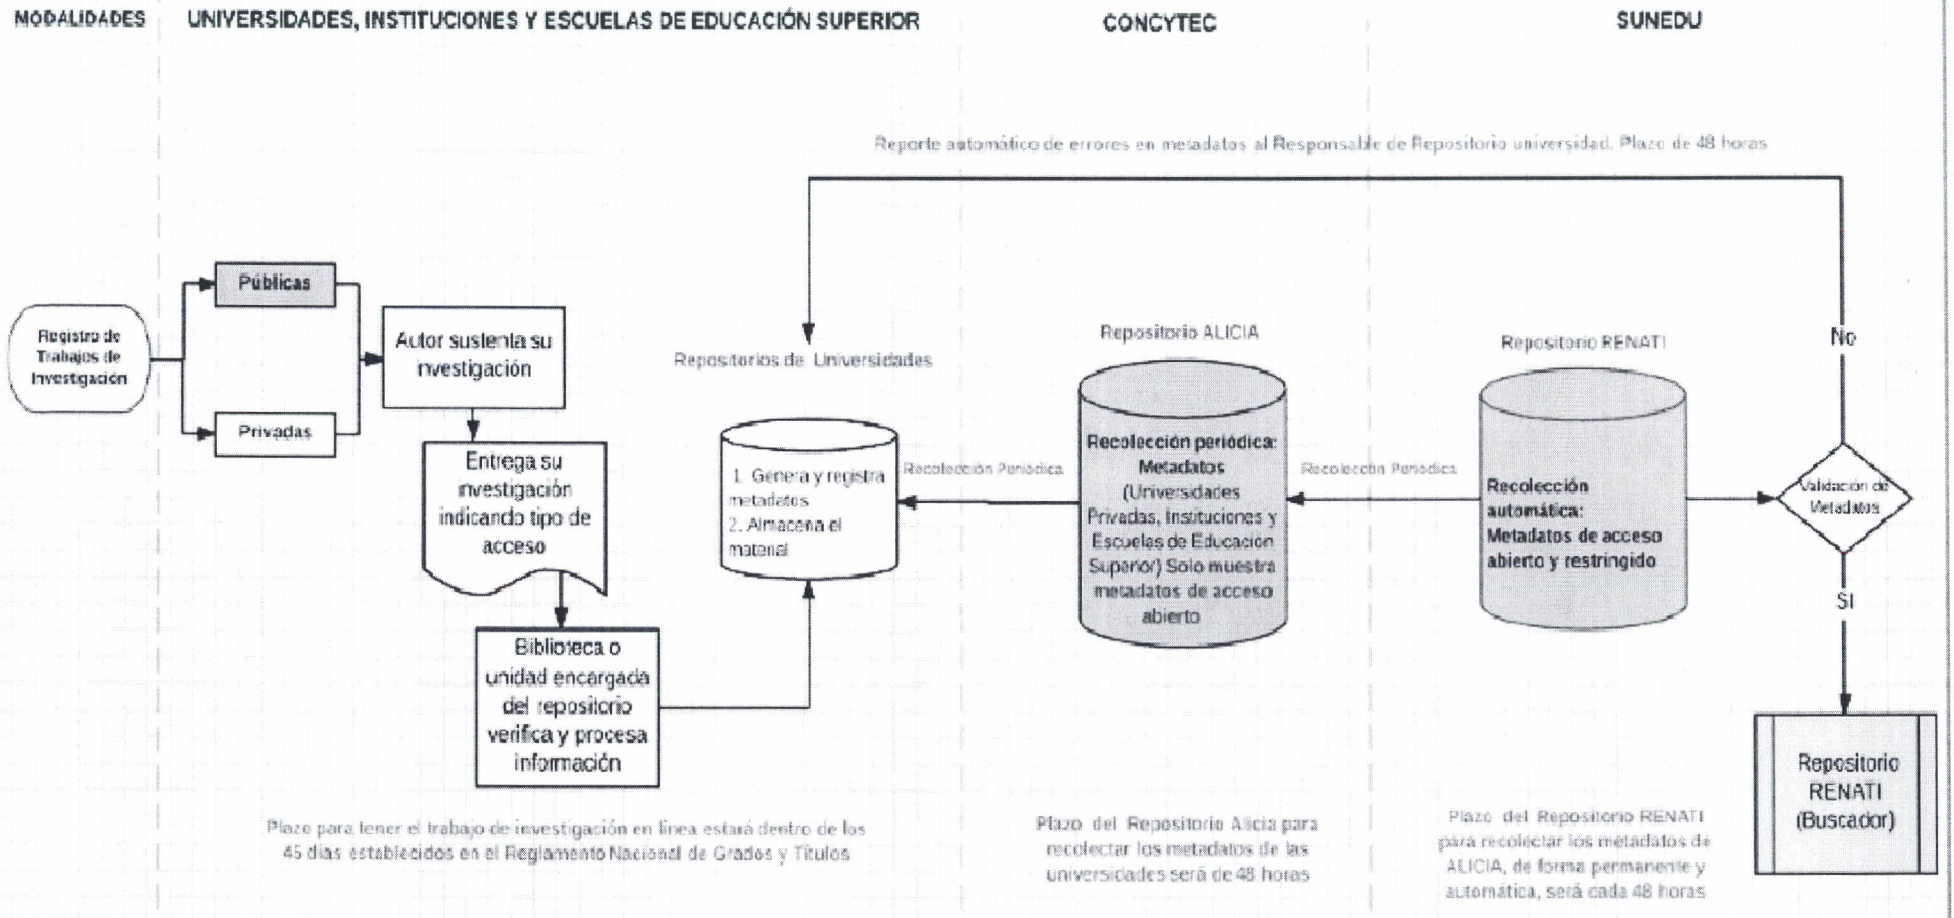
MODALIDADES

UNIVERSIDADES, INSTITUCIONES Y ESCUELAS DE EDUCACIÓN SUPERIOR

CONCYTEC

SUNEDU

Reporte automático de errores en metadatos al Responsable de Repositorio universidad. Plazo de 48 horas

Registro de Trabajos de Investigación

Públicas

Privadas

Autor sustenta su investigación

Entrega su investigación indicando tipo de acceso

Biblioteca o unidad encargada del repositorio verifica y procesa información

Repositorios de Universidades

1. Genera y registra metadatos
2. Almacena el material

Recolección Periódica

Repositorio ALICIA

Recolección periódica: Metadatos (Universidades Privadas, Instituciones y Escuelas de Educación Superior) Solo muestra metadatos de acceso abierto

Recolección Periódica

Repositorio RENATI

Recolección automática: Metadatos de acceso abierto y restringido

No

Validación de Metadatos

SI

Repositorio RENATI (Buscador)

Plazo para tener el trabajo de investigación en línea estará dentro de los 45 días establecidos en el Reglamento Nacional de Grados y Títulos

Plazo del Repositorio Alicia para recolectar los metadatos de las universidades será de 48 horas

Plazo del Repositorio RENATI para recolectar los metadatos de ALICIA, de forma permanente y automática, será cada 48 horas